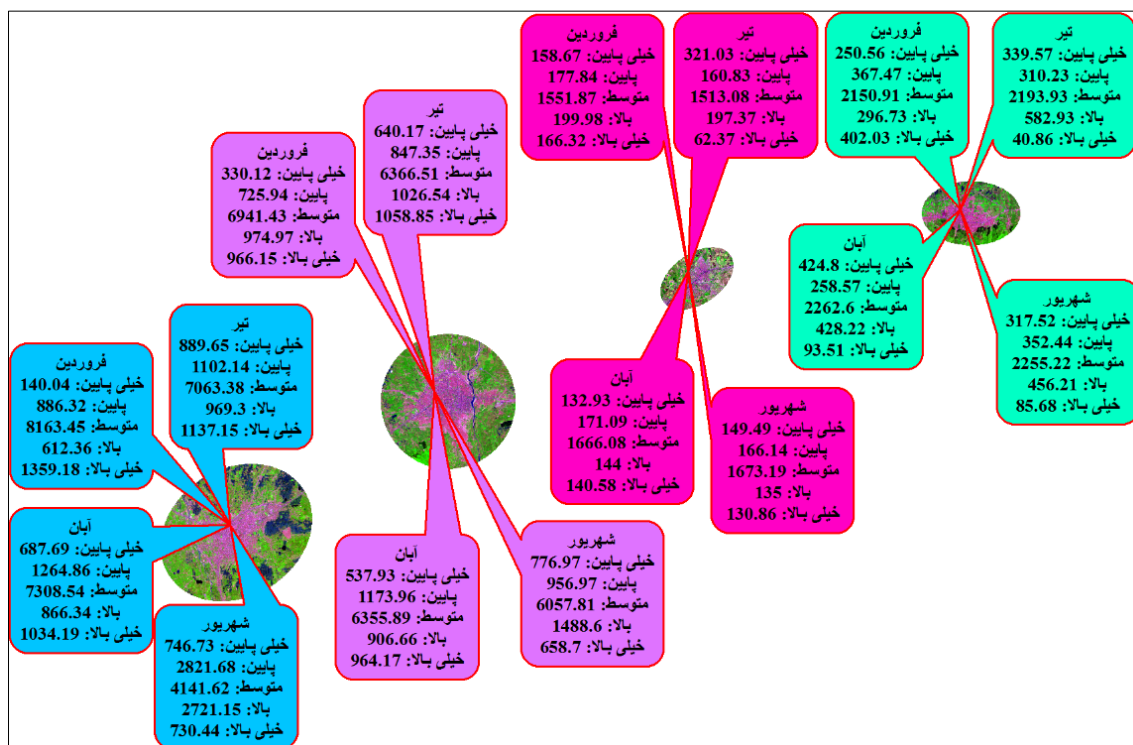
فروردین
خیلی پایین: 158.67
پایین: 177.84
متوسط: 1551.87
بالا: 199.98
خیلی بالا: 166.32

تیر
خیلی پایین: 321.03
پایین: 160.83
متوسط: 1513.08
بالا: 197.37
خیلی بالا: 62.37

فروردین
خیلی پایین: 250.56
پایین: 367.47
متوسط: 2150.91
بالا: 296.73
خیلی بالا: 402.03

تیر
خیلی پایین: 339.57
پایین: 310.23
متوسط: 2193.93
بالا: 582.93
خیلی بالا: 40.86

تیر
خیلی پایین: 640.17
پایین: 847.35
متوسط: 6366.51
بالا: 1026.54
خیلی بالا: 1058.85

فروردین
خیلی پایین: 330.12
پایین: 725.94
متوسط: 6941.43
بالا: 974.97
خیلی بالا: 966.15

آبان
خیلی پایین: 424.8
پایین: 258.57
متوسط: 2262.6
بالا: 428.22
خیلی بالا: 93.51

شهریور
خیلی پایین: 317.52
پایین: 352.44
متوسط: 2255.22
بالا: 456.21
خیلی بالا: 85.68

تیر
خیلی پایین: 889.65
پایین: 1102.14
متوسط: 7063.38
بالا: 969.3
خیلی بالا: 1137.15

فروردین
خیلی پایین: 140.04
پایین: 886.32
متوسط: 8163.45
بالا: 612.36
خیلی بالا: 1359.18

آبان
خیلی پایین: 132.93
پایین: 171.09
متوسط: 1666.08
بالا: 144
خیلی بالا: 140.58

شهریور
خیلی پایین: 149.49
پایین: 166.14
متوسط: 1673.19
بالا: 135
خیلی بالا: 130.86

آبان
خیلی پایین: 687.69
پایین: 1264.86
متوسط: 7308.54
بالا: 866.34
خیلی بالا: 1034.19

آبان
خیلی پایین: 537.93
پایین: 1173.96
متوسط: 6355.89
بالا: 906.66
خیلی بالا: 964.17

شهریور
خیلی پایین: 776.97
پایین: 956.97
متوسط: 6057.81
بالا: 1488.6
خیلی بالا: 658.7

شهریور
خیلی پایین: 746.73
پایین: 2821.68
متوسط: 4141.62
بالا: 2721.15
خیلی بالا: 730.44